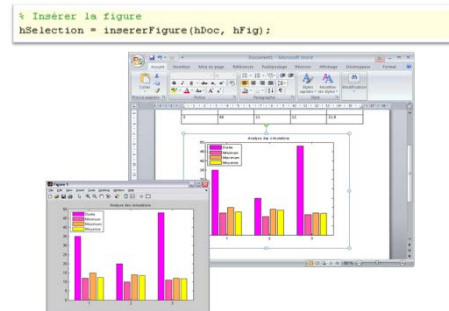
% Insérer la figure
hSelection = insererFigure(hDoc, hFig);

Document1 - Microsoft Word

Accueil Insertion Mise en page Références Publipostage Révision Affichage Développeur Format

Coller

Styles rapides Modifier les styles Modification

Presse-papiers Police Paragraphe Style

3 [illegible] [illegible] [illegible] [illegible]

Analyse des simulations

Durée
Minimum
Maximum
Moyenne

1 2 3

Figure 1

Analyse des simulations

Durée
Minimum
Maximum
Moyenne

1 2 3